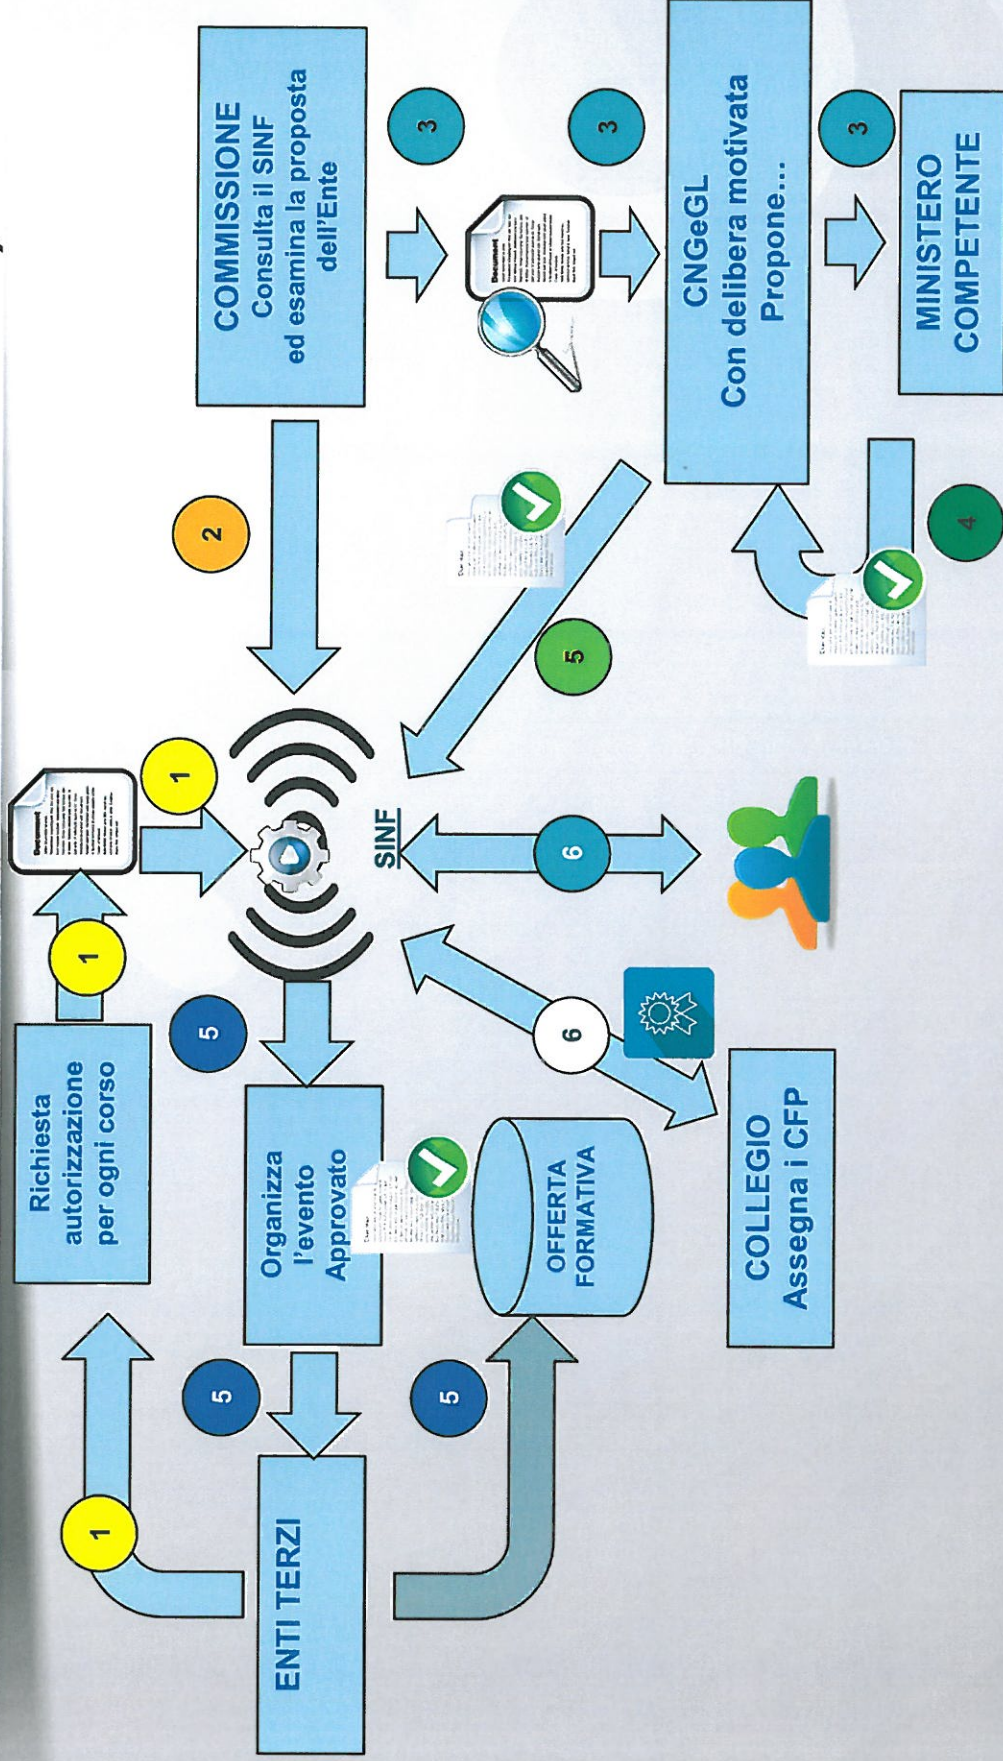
Richiesta autorizzazione per ogni corso

1

1

1

COMMISSIONE
Consulta il SINF ed esamina la proposta dell'Ente

2

3

3

3

CNGeGL
Con delibera motivata
Propone...

MINISTERO COMPETENTE

4

5

5

SINF

6

6

5

Organizza l'evento Approvato

OFFERTA FORMATIVA

5

5

COLLEGIO
Assegna i CFP

ENTI TERZI

Document